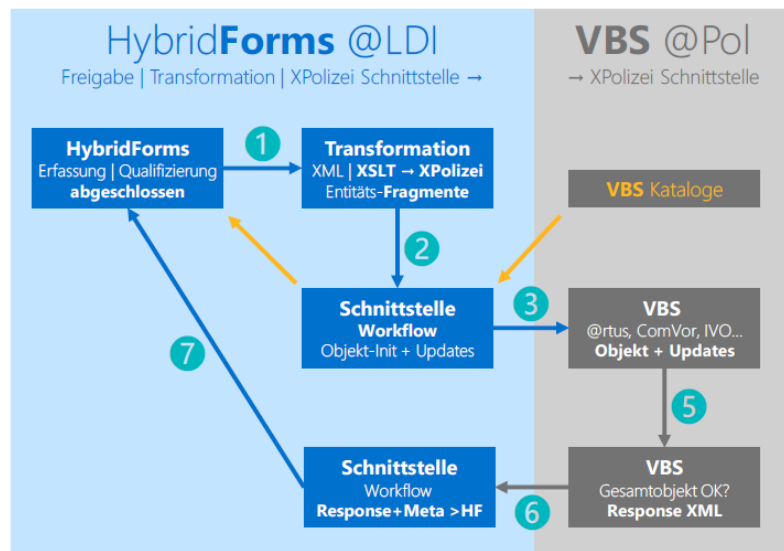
HybridForms @LDI
Freigabe | Transformation | XPolizei Schnittstelle →

VBS @Pol
→ XPolizei Schnittstelle

HybridForms
Erfassung | Qualifizierung
abgeschlossen

1

Transformation
XML | XSLT → XPolizei
Entitäts-Fragmente

VBS Kataloge

2

Schnittstelle
Workflow
Objekt-Init + Updates

3

VBS
@rtus, ComVor, IVO...
Objekt + Updates

7

5

Schnittstelle
Workflow
Response+Meta >HF

6

VBS
Gesamtobjekt OK?
Response XML